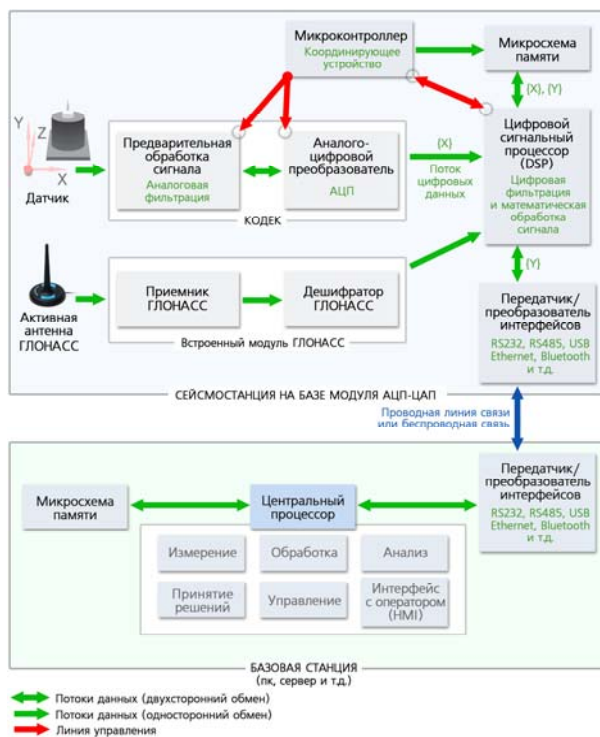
Микроконтроллер
Координирующее устройство

Микросхема памяти

(X), (Y)

Y
Z
X
Датчик

Предварительная обработка сигнала
Аналоговая фильтрация

Аналого-цифровой преобразователь
АЦП

КОДЕК

(X)
Поток цифровых данных

Цифровой сигнальный процессор (DSP)
Цифровая фильтрация и математическая обработка сигнала

Активная антенна ГЛОНАСС

Приемник ГЛОНАСС

Дешифратор ГЛОНАСС

Встроенный модуль ГЛОНАСС

(Y)

Передатчик/ преобразователь интерфейсов
RS232, RS485, USB Ethernet, Bluetooth и т.д.

СЕЙСМОСТАНЦИЯ НА БАЗЕ МОДУЛЯ АЦП-ЦАП

Проводная линия связи или беспроводная связь

Микросхема памяти

Центральный процессор

Передатчик/ преобразователь интерфейсов
RS232, RS485, USB Ethernet, Bluetooth и т.д.

Измерение
Обработка
Анализ
Принятие решений
Управление
Интерфейс с оператором (HMI)

БАЗОВАЯ СТАНЦИЯ
(пк, сервер и т.д.)

Потоки данных (двухсторонний обмен)
Потоки данных (односторонний обмен)
Линия управления